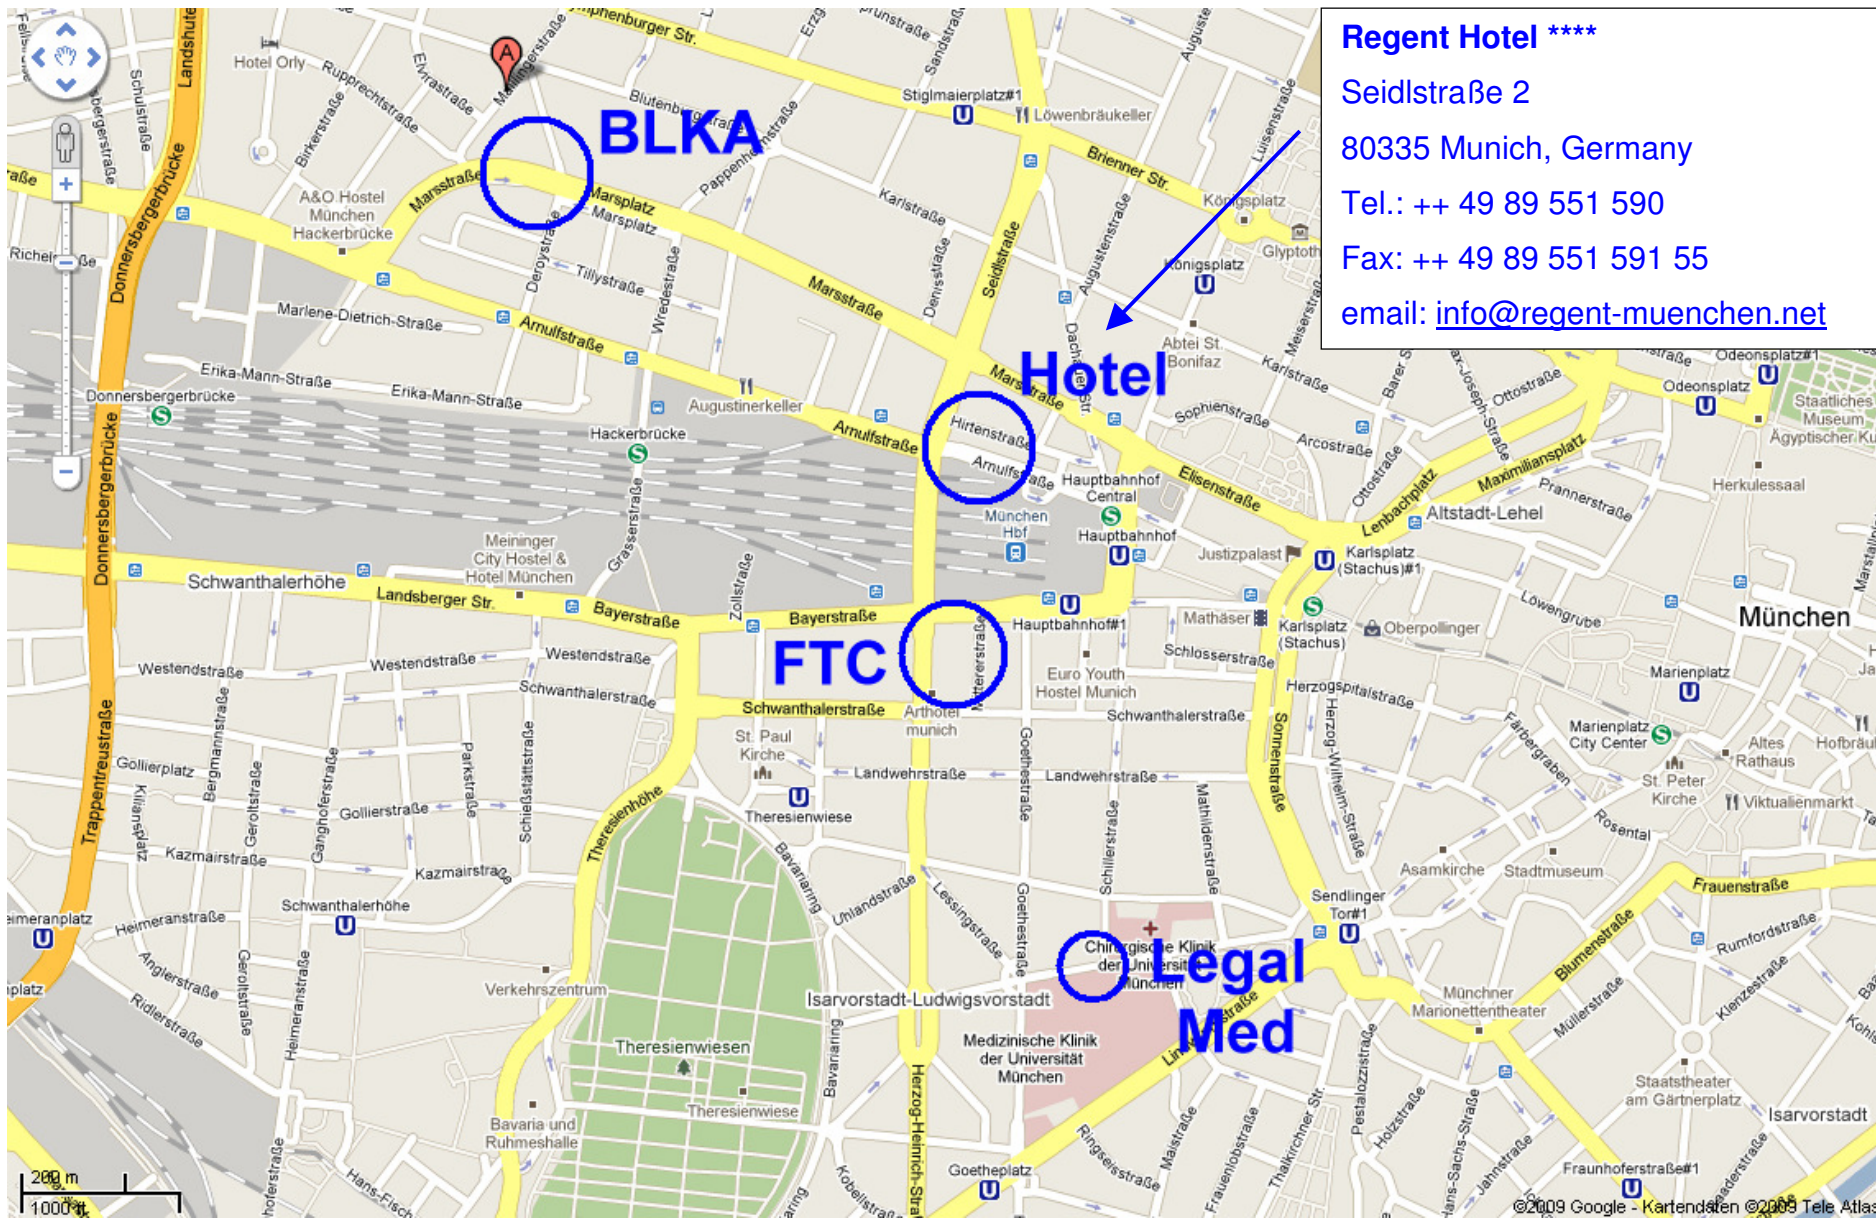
Regent Hotel ****
Seidlstraße 2
80335 Munich, Germany
Tel.: ++ 49 89 551 590
Fax: ++ 49 89 551 591 55
email: info@regent-muenchen.net

BLKA
Hotel
FTC
Legal Med

Hotel Orly
Ruppr echtstraße
Elvirastraße
Marsstraße
Marsplatz
Blutenburgstraße
Stiglmaierplatz
Löwenbräukeller
Brienner Str.
Königsplatz
Glyptothek
Karlstraße
Seidlstraße
Augustenstraße
A&O Hostel München Hackerbrücke
Richelstraße
Donnersbergerbrücke
Marlene-Dietrich-Straße
Arnulfstraße
Tillystraße
Wredestraße
Dennisstraße
Dachauer Str.
Abtei St. Bonifaz
Sophienstraße
Arcostraße
Erika-Mann-Straße
Augustinerkeller
Hackerbrücke
Hirtenstraße
Hauptbahnhof Central
München Hbf
Hauptbahnhof
Elisenstraße
Justizpalast
Karlsplatz (Stachus)
Lenbachplatz
Maximiliansplatz
Altstadt-Lehel
Odeonsplatz
Ottostraße
Prannerstraße
Herkulessaal
Staatliches Museum Ägyptischer Kunst
Meininger City Hostel & Hotel München
Schwanthalerhöhe
Landsberger Str.
Bayerstraße
Zollstraße
Grasserstraße
Hauptbahnhof
Mathäser
Karlsplatz (Stachus)
Oberpollinger
Löwengrube
München
Westendstraße
Schwanthalerstraße
Arthotel munich
Euro Youth Hostel Munich
Schlosserstraße
Herzogspitalstraße
Sonnenstraße
Marienplatz
Marienplatz City Center
Altes Rathaus
Hofbräuhaus
St. Peter Kirche
Viktualienmarkt
Rosental
Färbergraben
St. Paul Kirche
Landwehrstraße
Goethestraße
Mathildenstraße
Theresienwiese
Gollierplatz
Gollierstraße
Kazmairstraße
Bergmannstraße
Parkstraße
Schießstättstraße
Ganghoferstraße
Trappentreustraße
Theresienhöhe
Bavariaring
Uhlandstraße
Lessingstraße
Schillerstraße
Asamkirche
Stadtmuseum
Sendlinger Tor
Frauenstraße
Blumenstraße
Rumfordstraße
Heimeranplatz
Heimeranstraße
Anglerstraße
Ridlerstraße
Verkehrszentrum
Isarvorstadt-Ludwigsvorstadt
Chirurgische Klinik der Universität München
Medizinische Klinik der Universität München
Münchner Marionettentheater
Müllerstraße
Klenzestraße
Theresienwiesen
Theresienwiese
Bavaria und Ruhmeshalle
Herzog-Heinrich-Straße
Goetheplatz
Ringseisstraße
Pestalozzistraße
Thalkirchner Str.
Holzstraße
Staatstheater am Gärtnerplatz
Isarvorstadt
Fraunhoferstraße
200 m
1000 ft
©2009 Google - Kartendaten ©2009 Tele Atlas